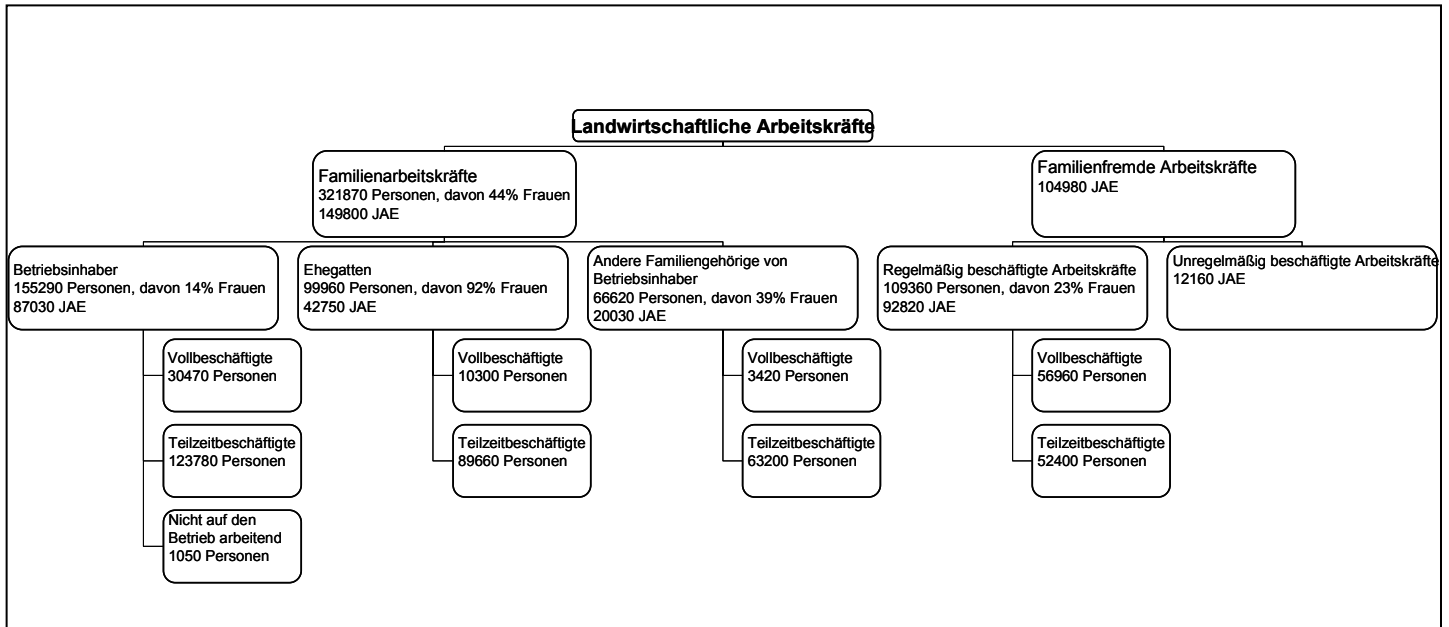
Landwirtschaftliche Arbeitskräfte

Familienarbeitskräfte
321870 Personen, davon 44% Frauen
149800 JAE

Familienfremde Arbeitskräfte
104980 JAE

Betriebsinhaber
155290 Personen, davon 14% Frauen
87030 JAE

Ehegatten
99960 Personen, davon 92% Frauen
42750 JAE

Andere Familiengehörige von Betriebsinhaber
66620 Personen, davon 39% Frauen
20030 JAE

Regelmäßig beschäftigte Arbeitskräfte
109360 Personen, davon 23% Frauen
92820 JAE

Unregelmäßig beschäftigte Arbeitskräfte
12160 JAE

Vollbeschäftigte
30470 Personen

Teilzeitbeschäftigte
123780 Personen

Nicht auf den Betrieb arbeitend
1050 Personen

Vollbeschäftigte
10300 Personen

Teilzeitbeschäftigte
89660 Personen

Vollbeschäftigte
3420 Personen

Teilzeitbeschäftigte
63200 Personen

Vollbeschäftigte
56960 Personen

Teilzeitbeschäftigte
52400 Personen